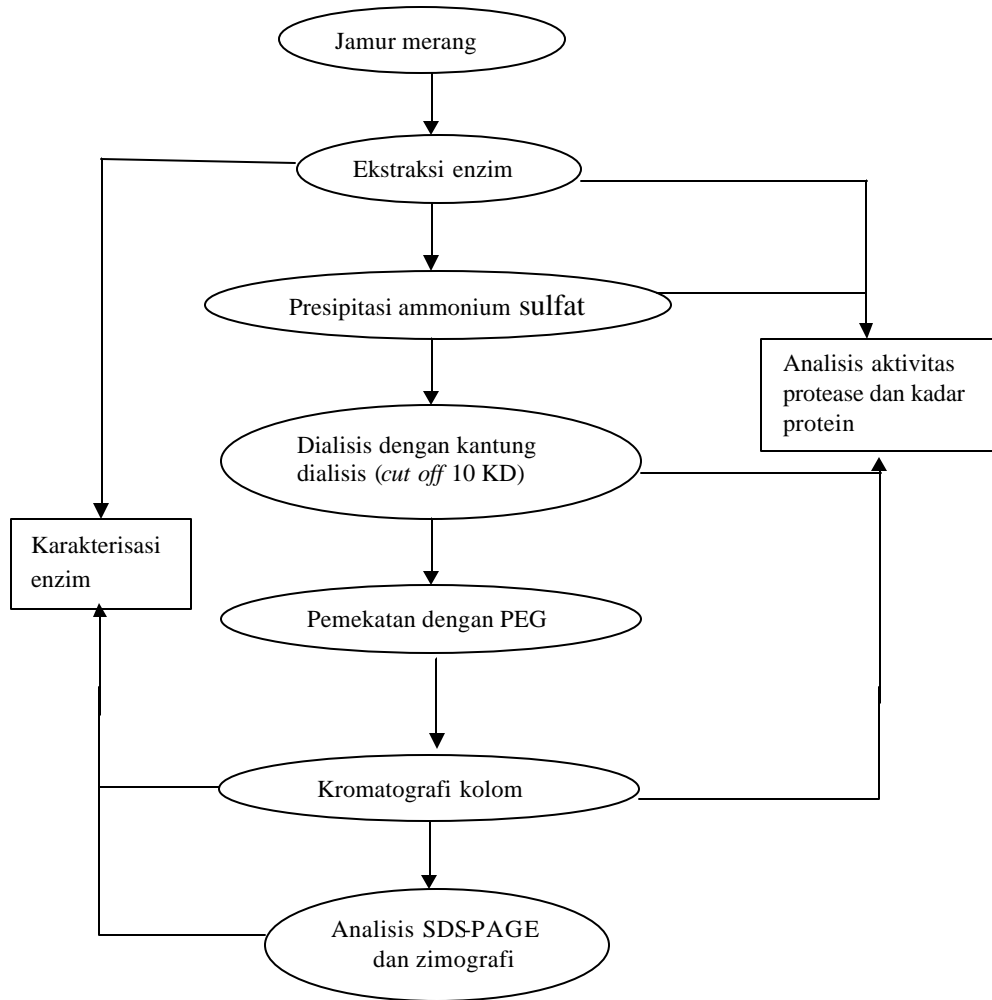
Jamur merang

Ekstraksi enzim

Presipitasi ammonium sulfat

Analisis aktivitas protease dan kadar protein

Dialisis dengan kantung dialisis (*cut off* 10 KD)

Karakterisasi enzim

Pemekatan dengan PEG

Kromatografi kolom

Analisis SDS-PAGE dan zimografi